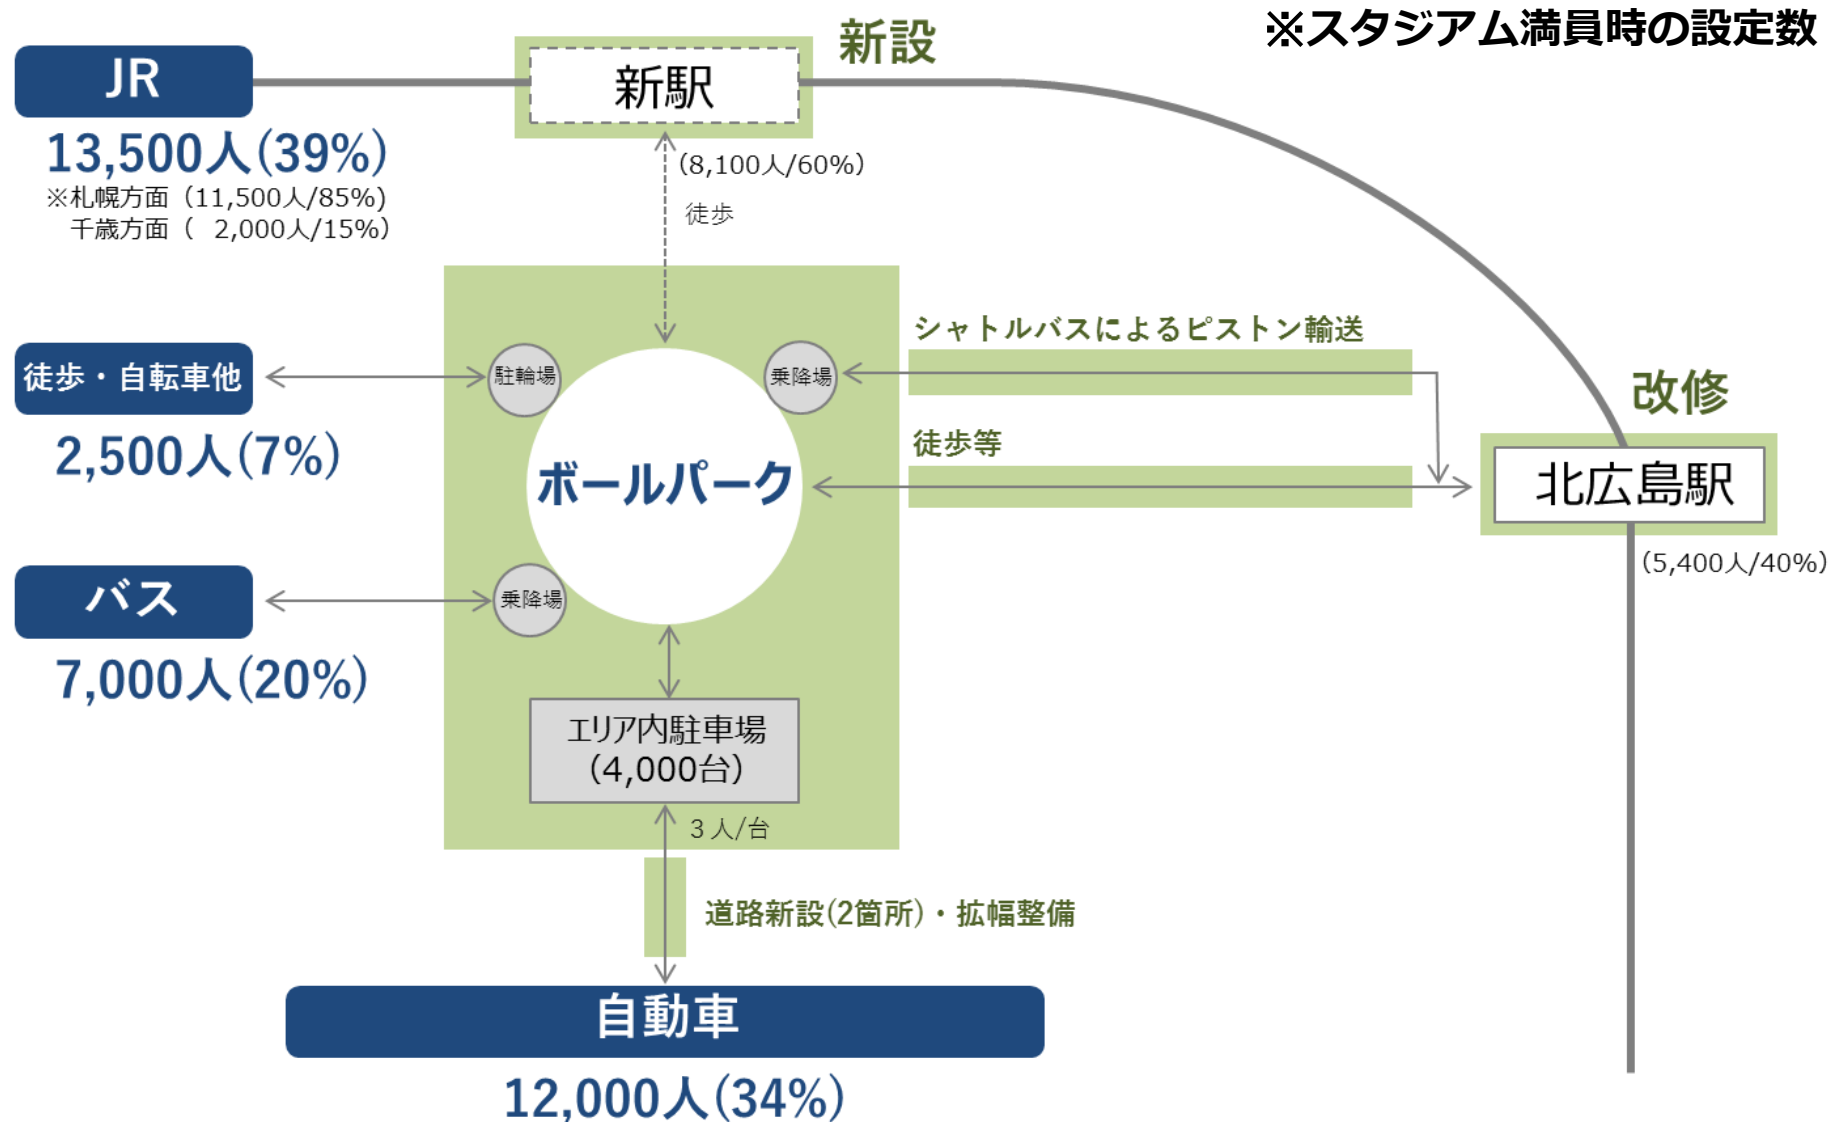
※スタジアム満員時の設定数

新設

JR

新駅

13,500人(39%)
※札幌方面（11,500人/85%）
千歳方面（ 2,000人/15%）

(8,100人/60%)

徒歩

シャトルバスによるピストン輸送

改修

徒歩・自転車他

駐輪場

乗降場

2,500人(7%)

徒歩等

ボールパーク

北広島駅

(5,400人/40%)

バス

乗降場

7,000人(20%)

エリア内駐車場
(4,000台)

3人/台

道路新設(2箇所)・拡幅整備

自動車

12,000人(34%)